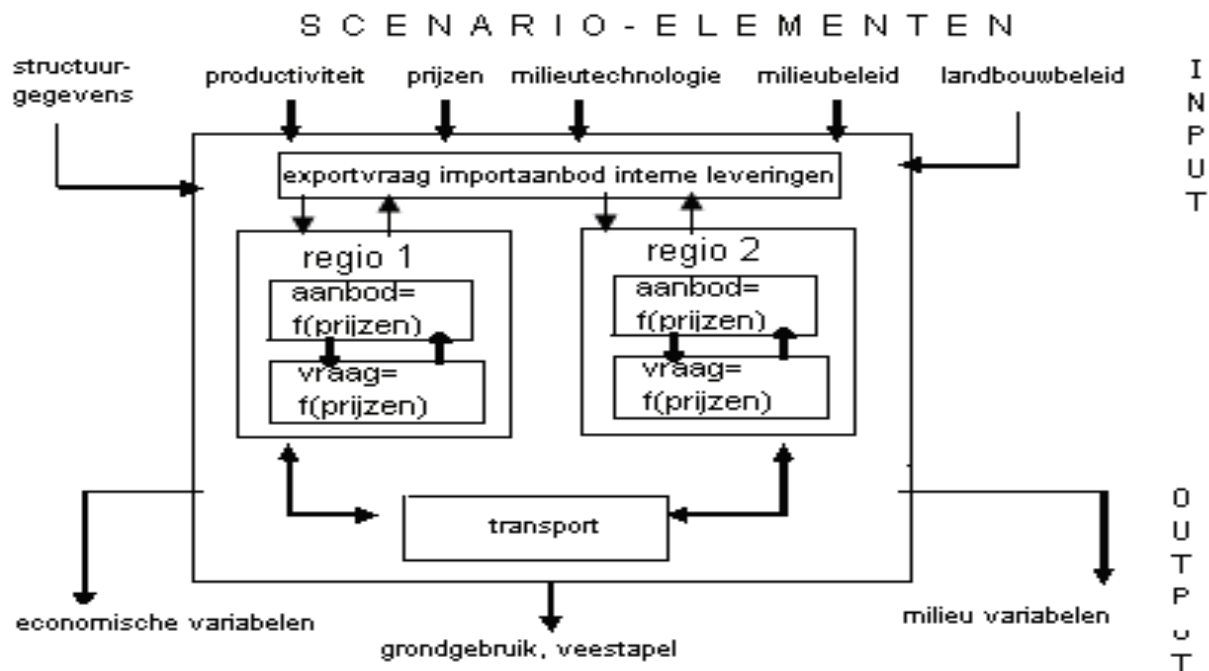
S C E N A R I O - E L E M E N T E N

structuurgegevens

productiviteit

prijzen

milieutechnologie

milieubeleid

landbouwbeleid

I N P U T

exportvraag importaanbod interne leveringen

regio 1

aanbod= f(prijzen)

vraag= f(prijzen)

regio 2

aanbod= f(prijzen)

vraag= f(prijzen)

transport

O U T P U T

economische variabelen

grondgebruik, veestapel

milieu variabelen